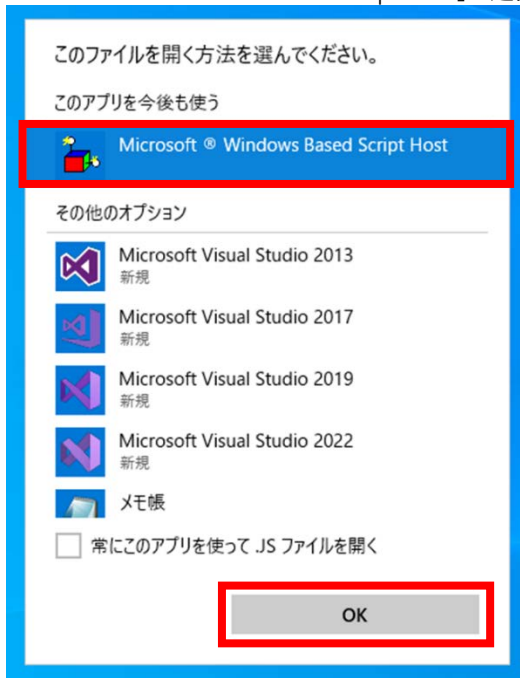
このファイルを開く方法を選んでください。

このアプリを今後も使う

Microsoft ® Windows Based Script Host

その他のオプション

Microsoft Visual Studio 2013
新規

Microsoft Visual Studio 2017
新規

Microsoft Visual Studio 2019
新規

Microsoft Visual Studio 2022
新規

メモ帳

常にこのアプリを使って .JS ファイルを開く

OK